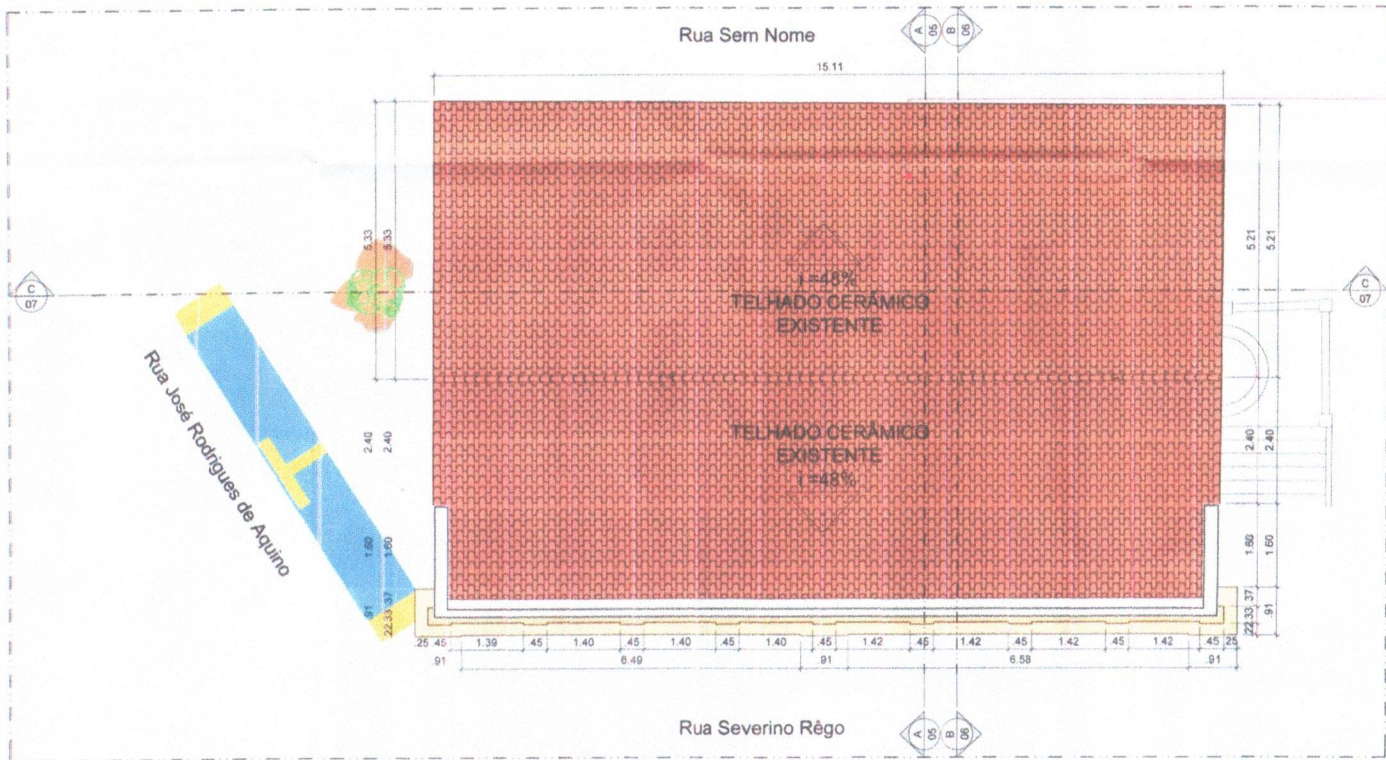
Rua Sem Nome

A 05 B 06

15.11

5.33 5.33

C 07

i =48%
TELHADO CERÂMICO
EXISTENTE

TELHADO CERÂMICO
EXISTENTE
i =48%

5.21 5.21

C 07

Rua José Rodrigues de Aquino

2.40 2.40

1.60 1.60

.91 .22 .33 .37

2.40 2.40

1.60 1.60

.22 .33 .37 .91

.25 .45 1.39 .45 1.40 .45 1.40 .45 1.40 .45 1.42 .45 1.42 .45 1.42 .45 1.42 .45 .25

.91 6.49 .91 6.58 .91

Rua Severino Rêgo

A 05 B 06